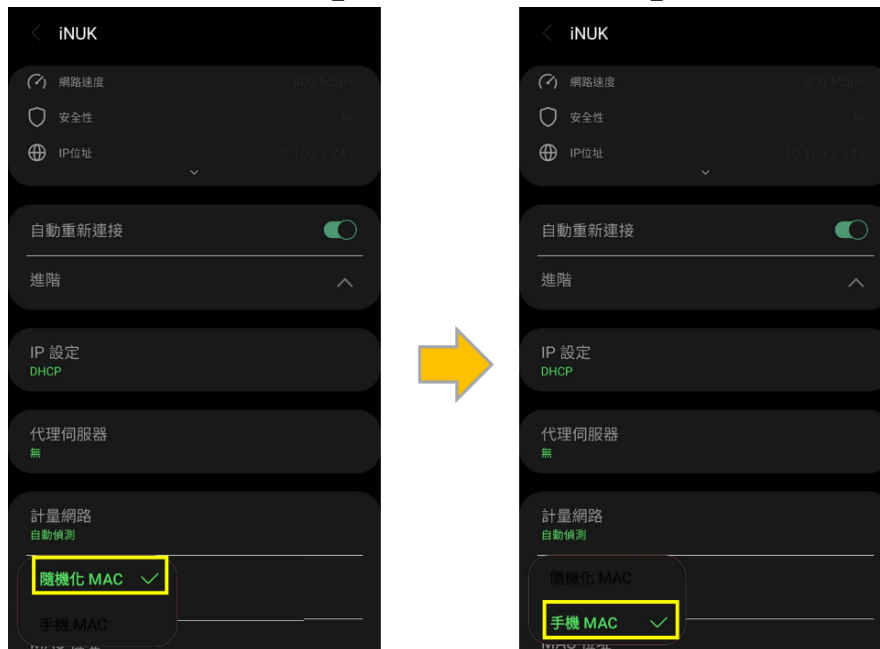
iNUK

網路速度 400 Mbps

安全性 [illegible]

IP位址 10.100.2.243

自動重新連接

進階

IP 設定
DHCP

代理伺服器
無

計量網路
自動偵測

隨機化 MAC

手機 MAC

iNUK

網路速度 400 Mbps

安全性 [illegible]

IP位址 10.100.2.243

自動重新連接

進階

IP 設定
DHCP

代理伺服器
無

計量網路
自動偵測

隨機化 MAC

手機 MAC